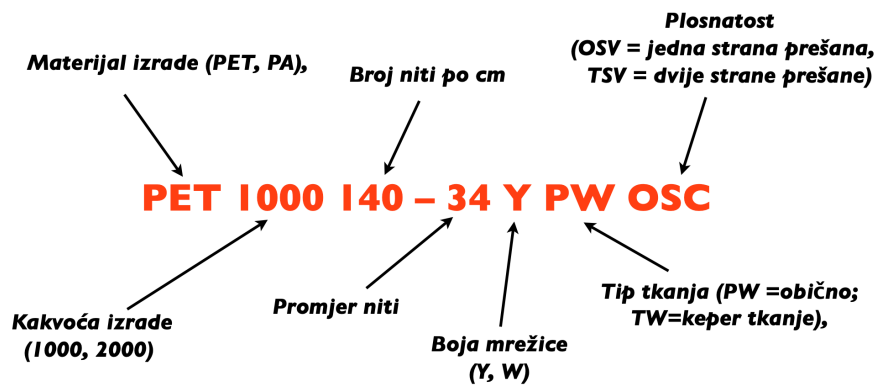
Plosnatost
(OSV = jedna strana prešana,
TSV = dvije strane prešane)

Materijal izrade (PET, PA),

Broj niti po cm

PET 1000 140 – 34 Y PW OSC

Kakvoća izrade
(1000, 2000)

Promjer niti

Boja mrežice
(Y, W)

Tip tkanja (PW =obično;
TW=keper tkanje),